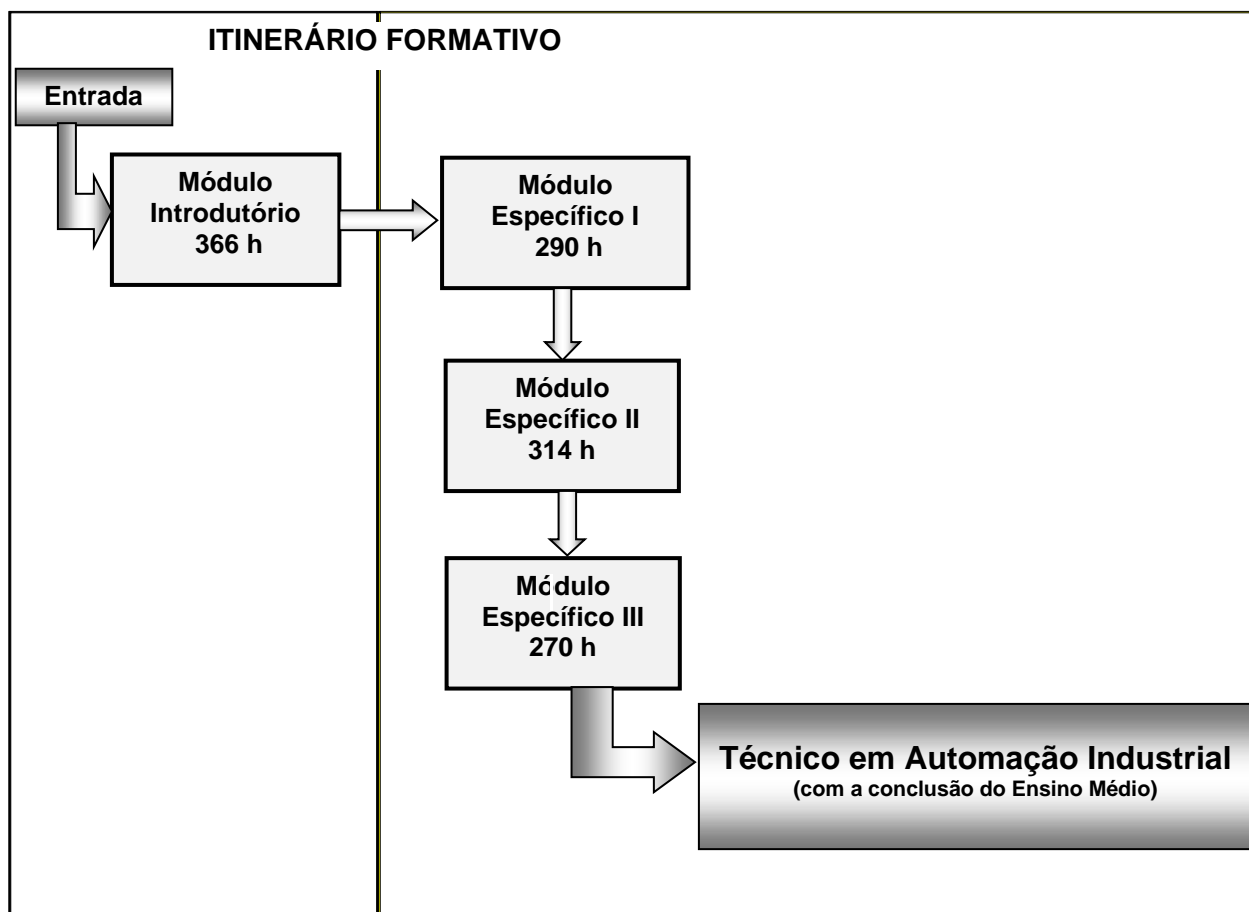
ITINERÁRIO FORMATIVO

Entrada

Módulo Introdutório 366 h

Módulo Específico I 290 h

Módulo Específico II 314 h

Módulo Específico III 270 h

Técnico em Automação Industrial
(com a conclusão do Ensino Médio)